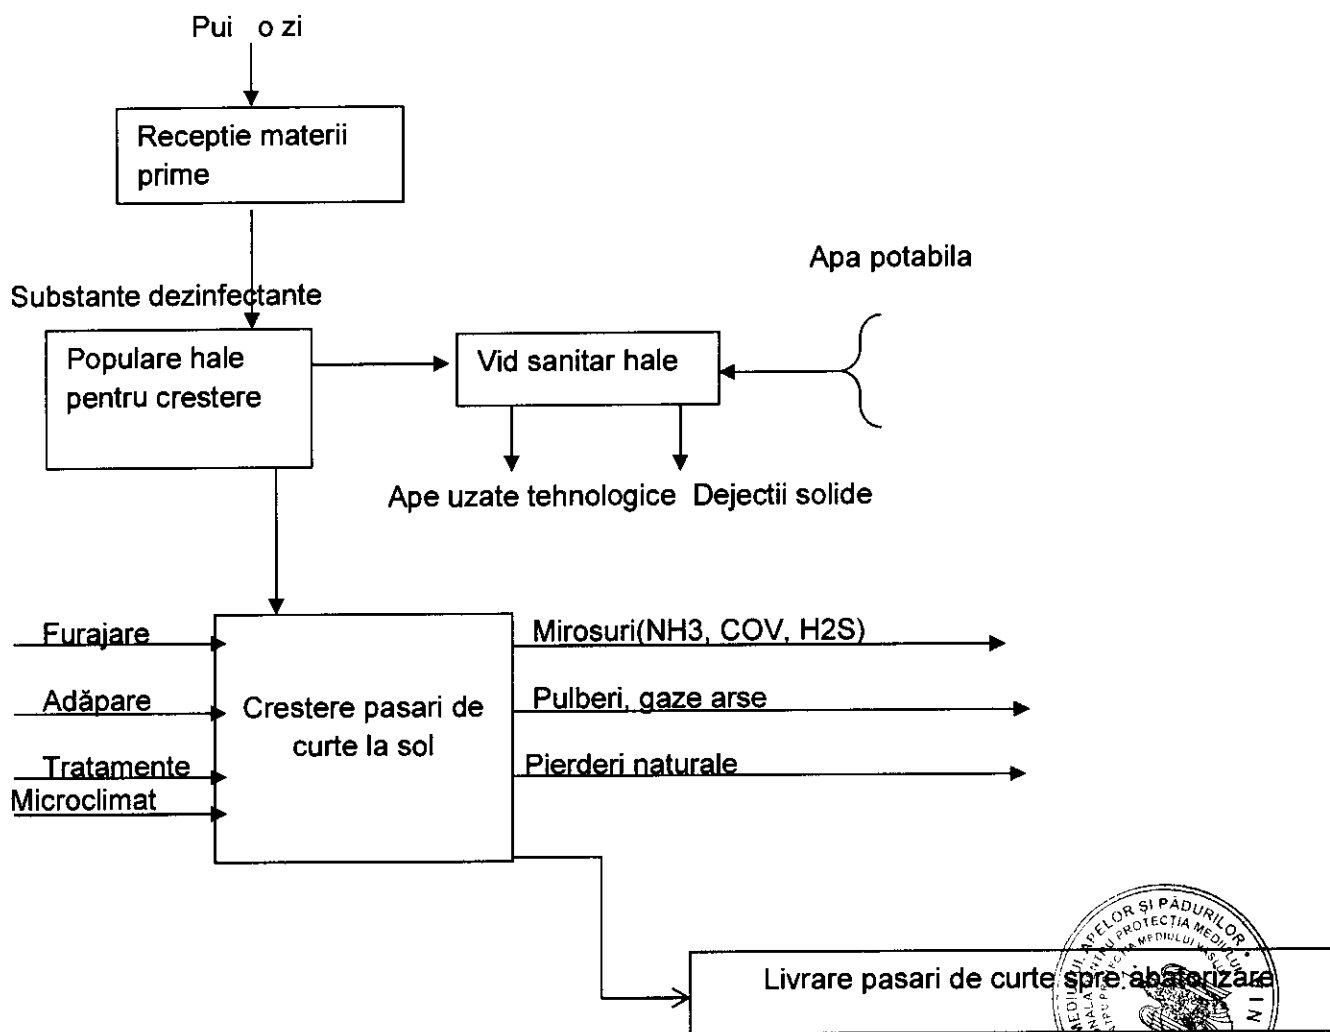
Pui o zi

Receptie materii prime

Apa potabila

Substante dezinfectante

Populare hale pentru crestere

Vid sanitar hale

Ape uzate tehnologice Dejectii solide

Furajare

Adăpare

Tratamente

Microclimat

Crestere pasari de curte la sol

Mirosuri(NH3, COV, H2S)

Pulberi, gaze arse

Pierderi naturale

Livrare pasari de curte spre abatorizare

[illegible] APELOR ŞI PĂDURILOR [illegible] PROTECTIA MEDIULUI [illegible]